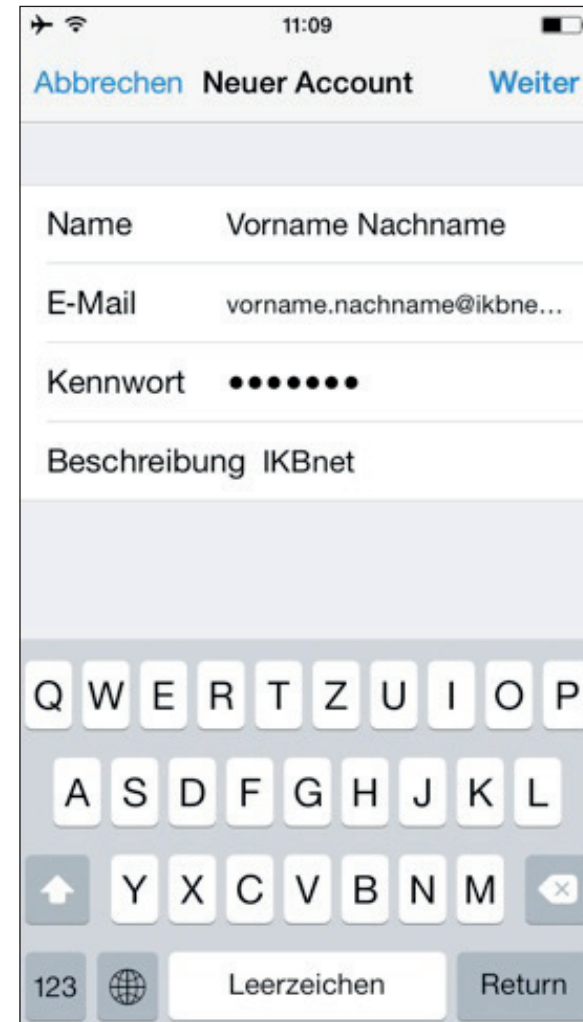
11:09

Abbrechen Neuer Account Weiter

Name Vorname Nachname

E-Mail vorname.nachname@ikbne...

Kennwort •••••••

Beschreibung IKBnet

Q W E R T Z U I O P

A S D F G H J K L

Y X C V B N M

123 Leerzeichen Return